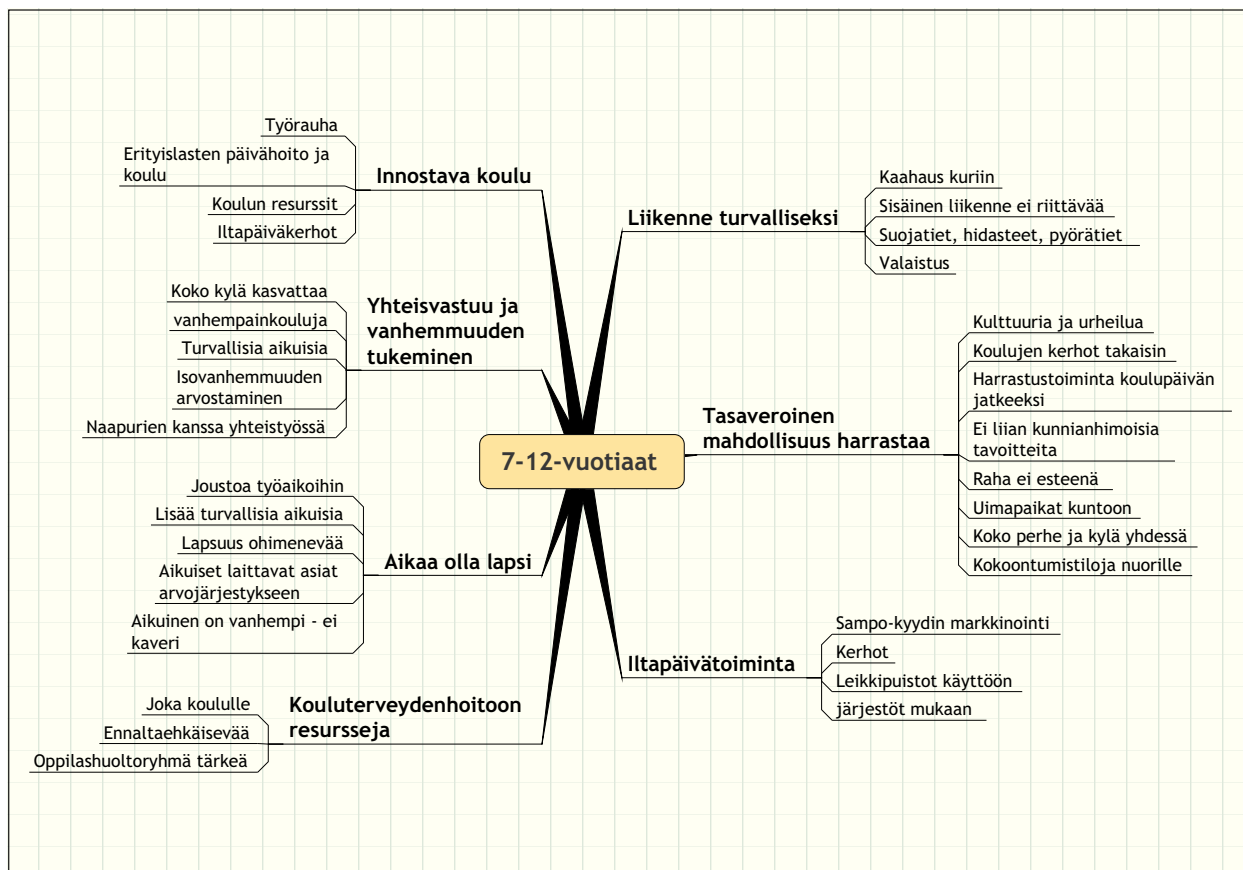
7-12-vuotiaat

Innostava koulu
Työrauha
Erityislasten päivähoito ja koulu
Koulun resurssit
Iltapäiväkerhot

Yhteisvastuu ja vanhemmuuden tukeminen
Koko kylä kasvattaa
vanhempainkouluja
Turvallisia aikuisia
Isovanhemmuuden arvostaminen
Naapurien kanssa yhteistyössä

Aikaa olla lapsi
Joustoa työaikoihin
Lisää turvallisia aikuisia
Lapsuus ohimenevää
Aikuiset laittavat asiat arvojärjestykseen
Aikuinen on vanhempi - ei kaveri

Kouluterveydenhoitoon resursseja
Joka koululle
Ennaltaehkäisevää
Oppilashuoltoryhmä tärkeä

Liikenne turvalliseksi
Kaahaus kuriin
Sisäinen liikenne ei riittävää
Suojatiet, hidasteet, pyörätiet
Valaistus

Tasaveroinen mahdollisuus harrastaa
Kulttuuria ja urheilua
Koulujen kerhot takaisin
Harrastustoiminta koulupäivän jatkeeksi
Ei liian kunnianhimoisia tavoitteita
Raha ei esteenä
Uimapaikat kuntoon
Koko perhe ja kylä yhdessä
Kokoontumistiloja nuorille

Iltapäivätoiminta
Sampo-kyydin markkinointi
Kerhot
Leikkipuistot käyttöön
järjestöt mukaan